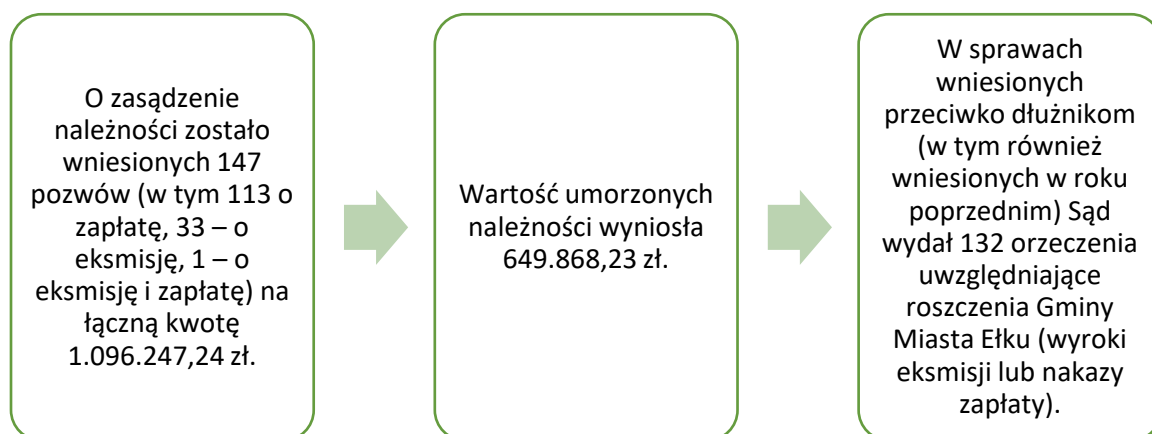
O zasądzenie należności zostało wniesionych 147 pozwów (w tym 113 o zapłatę, 33 – o eksmisję, 1 – o eksmisję i zapłatę) na łączną kwotę 1.096.247,24 zł.

Wartość umorzonych należności wyniosła 649.868,23 zł.

W sprawach wniesionych przeciwko dłużnikom (w tym również wniesionych w roku poprzednim) Sąd wydał 132 orzeczenia uwzględniające roszczenia Gminy Miasta Ełku (wyroki eksmisji lub nakazy zapłaty).